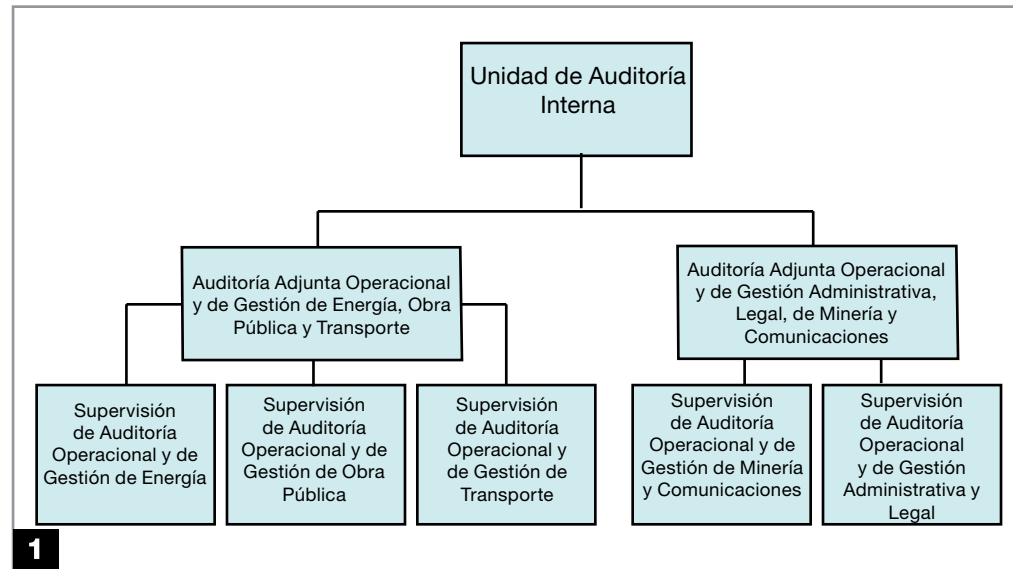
Unidad de Auditoría Interna

Auditoría Adjunta Operacional y de Gestión de Energía, Obra Pública y Transporte

Auditoría Adjunta Operacional y de Gestión Administrativa, Legal, de Minería y Comunicaciones

Supervisión de Auditoría Operacional y de Gestión de Energía

Supervisión de Auditoría Operacional y de Gestión de Obra Pública

Supervisión de Auditoría Operacional y de Gestión de Transporte

Supervisión de Auditoría Operacional y de Gestión de Minería y Comunicaciones

Supervisión de Auditoría Operacional y de Gestión Administrativa y Legal

1